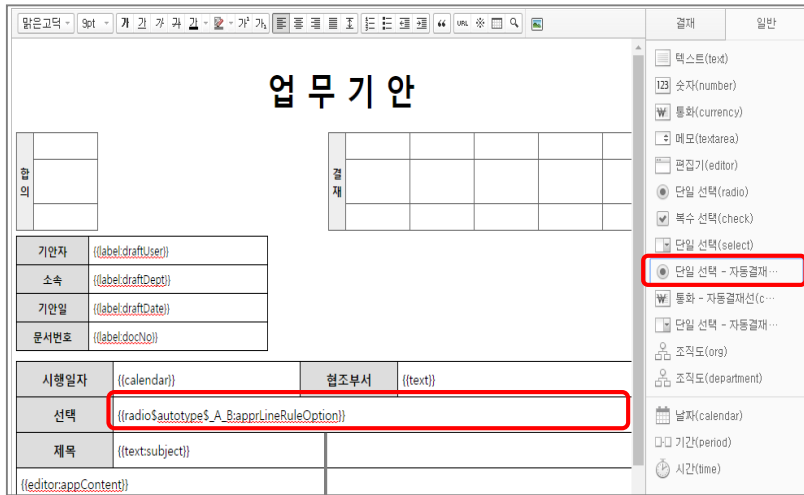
맑은고딕 9pt 가 간 가 가 가 가 가

업 무 기 안

합
의

결
재

| 기안자 | {{label:draftUser}} |
|---|---|
| 소속 | {{label:draftDept}} |
| 기안일 | {{label:draftDate}} |
| 문서번호 | {{label:docNo}} |

| 시행일자 | {{calendar}} | 협조부서 | {{text}} |
|---|---|---|---|
| 선택 | {{radio$autotype$_A_B:apprLineRuleOption}} | | |
| 제목 | {{text:subject}} | | |

{{editor:appContent}}

결재 일반

텍스트(text)
숫자(number)
통화(currency)
메모(textarea)
편집기(editor)
단일 선택(radio)
복수 선택(check)
단일 선택(select)
단일 선택 - 자동결재…
통화 - 자동결재선(c…
단일 선택 - 자동결재…
조직도(org)
조직도(department)
날짜(calendar)
기간(period)
시간(time)